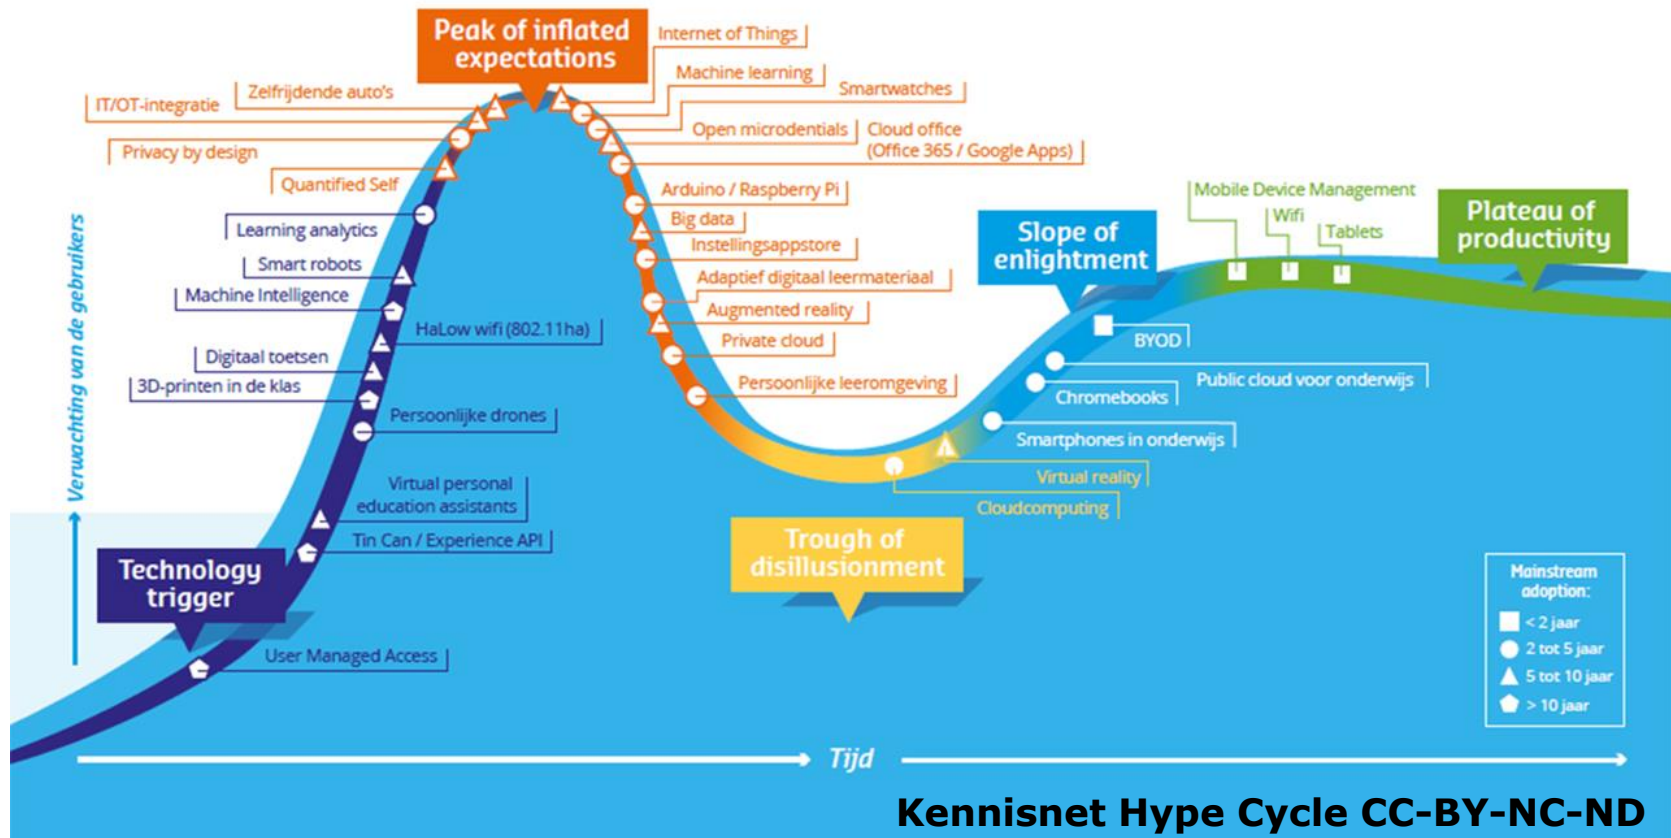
Peak of inflated expectations

Internet of Things

Machine learning

Smartwatches

Open microdentials

Cloud office (Office 365 / Google Apps)

IT/OT-integratie

Zelfrijdende auto's

Privacy by design

Quantified Self

Learning analytics

Smart robots

Machine Intelligence

HaLow wifi (802.11ha)

Digitaal toetsen

3D-printen in de klas

Persoonlijke drones

Virtual personal education assistants

Tin Can / Experience API

Technology trigger

User Managed Access

Arduino / Raspberry Pi

Big data

Instellingsappstore

Adaptief digitaal leermateriaal

Augmented reality

Private cloud

Persoonlijke leeromgeving

Trough of disillusionment

Virtual reality

Cloudcomputing

Smartphones in onderwijs

Chromebooks

Public cloud voor onderwijs

BYOD

Slope of enlightment

Mobile Device Management

Wifi

Tablets

Plateau of productivity

Mainstream adoption:
< 2 jaar
2 tot 5 jaar
5 tot 10 jaar
> 10 jaar

Verwachting van de gebruikers

Tijd

Kennisnet Hype Cycle CC-BY-NC-ND